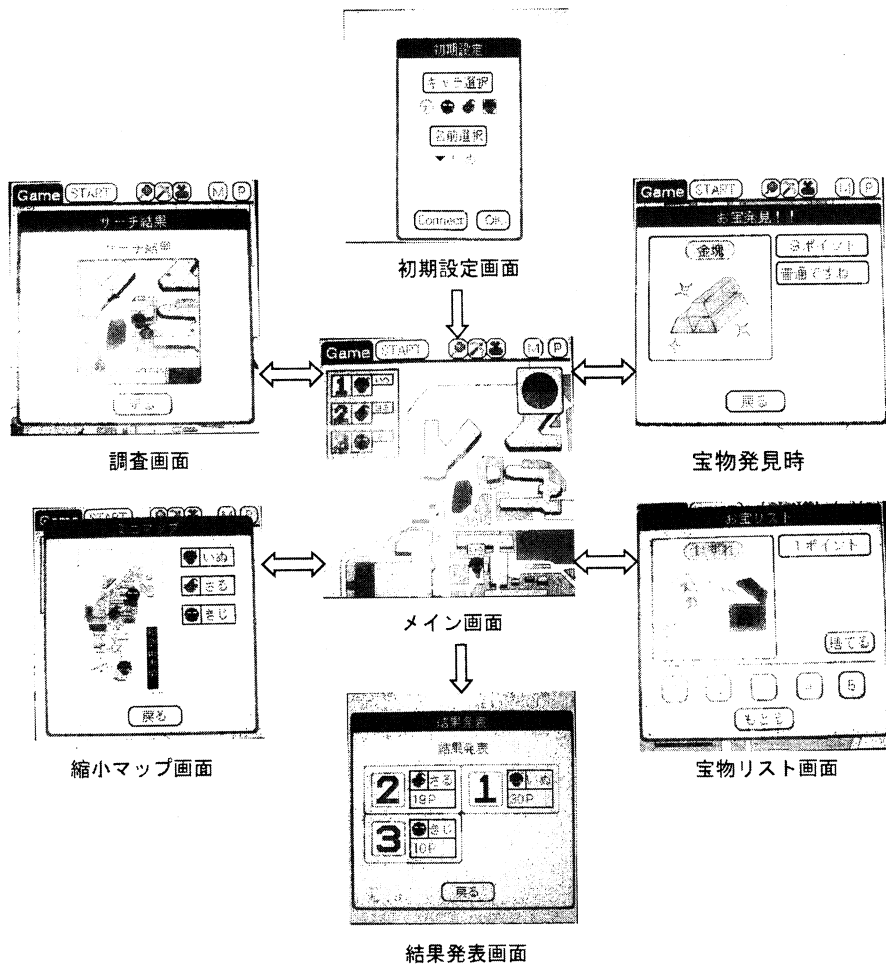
初期設定

キャラ選択

名前選択

Connect OK

初期設定画面

Game START M P

サーチ結果

サーチ結果

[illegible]

調査画面

Game START M P

1

2

3

メイン画面

Game START M P

お宝発見!!

金塊

3ポイント

重すぎるね

戻る

宝物発見時

Game START M P

ミニマップ

いぬ

さる

きじ

戻る

縮小マップ画面

お宝リスト

1ポイント

捨てる

5

もどる

宝物リスト画面

結果発表

結果発表

2 さる 19P

1 いぬ 30P

3 きじ 10P

戻る

結果発表画面